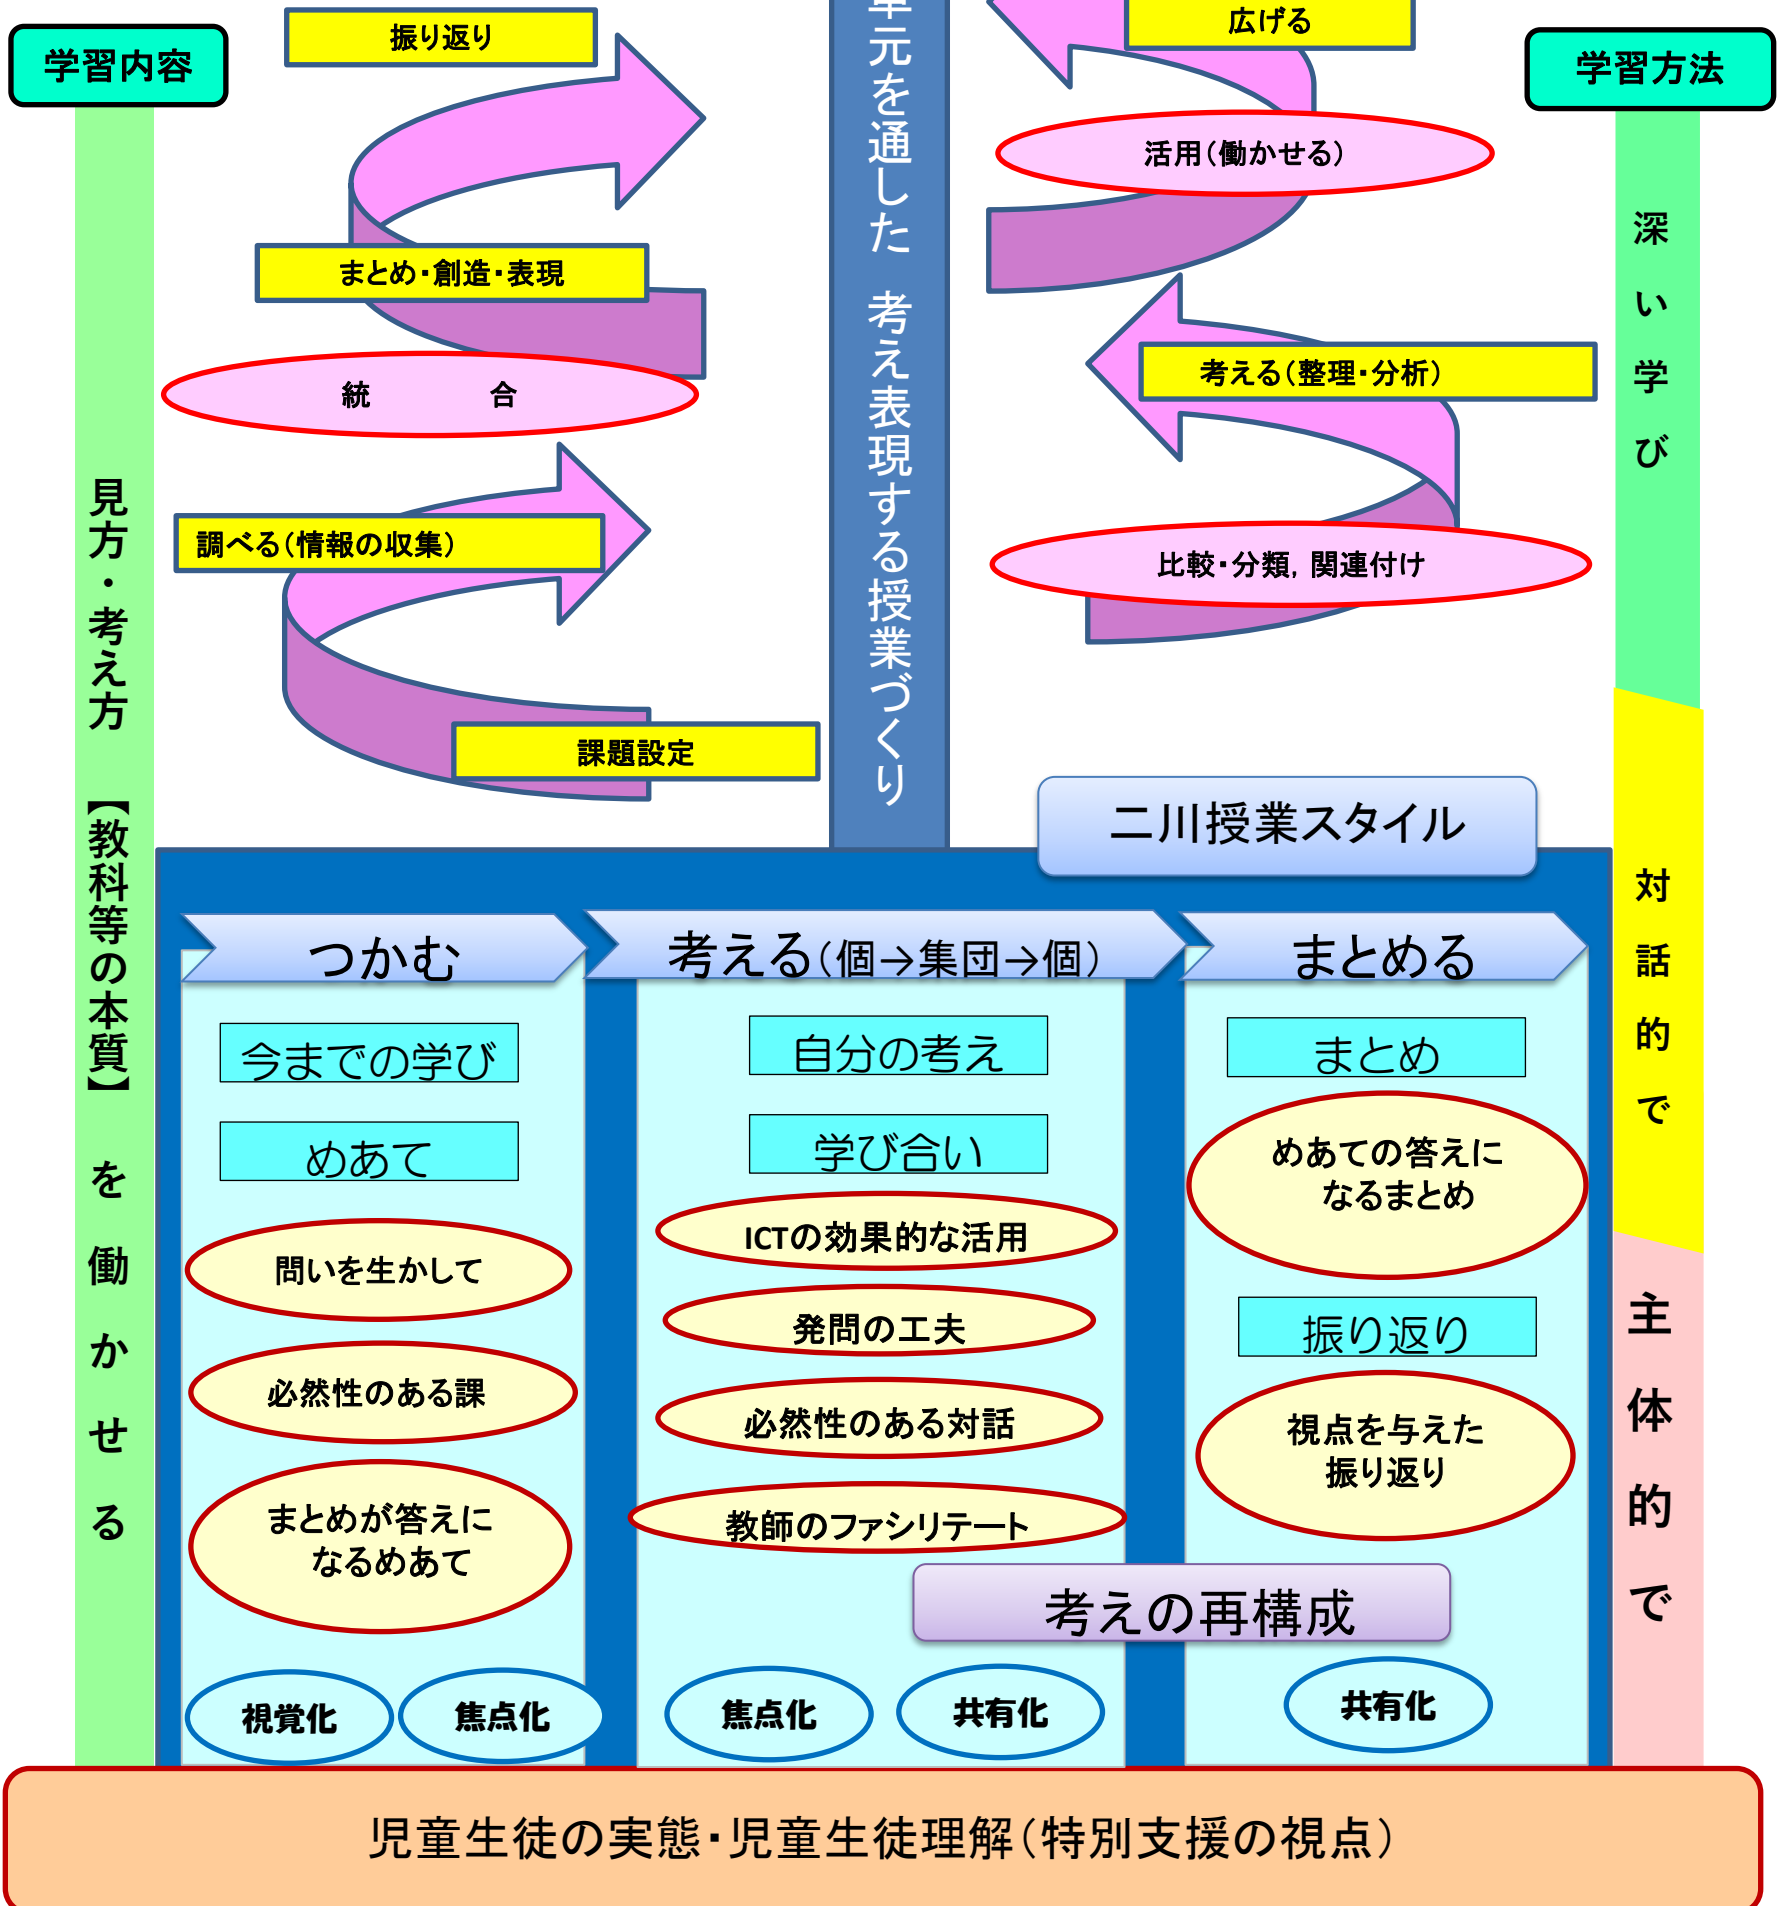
学習内容

見方・考え方【教科等の本質】を働かせる

振り返り

まとめ・創造・表現

統　　合

調べる（情報の収集）

課題設定

単元を通した　考え表現する授業づくり

広げる

活用（働かせる）

考える（整理・分析）

比較・分類，関連付け

学習方法

深い学び

対話的で

主体的で

二川授業スタイル

つかむ

今までの学び

めあて

問いを生かして

必然性のある課

まとめが答えになるめあて

視覚化

焦点化

考える（個→集団→個）

自分の考え

学び合い

ICTの効果的な活用

発問の工夫

必然性のある対話

教師のファシリテート

焦点化

共有化

まとめる

まとめ

めあての答えになるまとめ

振り返り

視点を与えた振り返り

考えの再構成

共有化

児童生徒の実態・児童生徒理解（特別支援の視点）